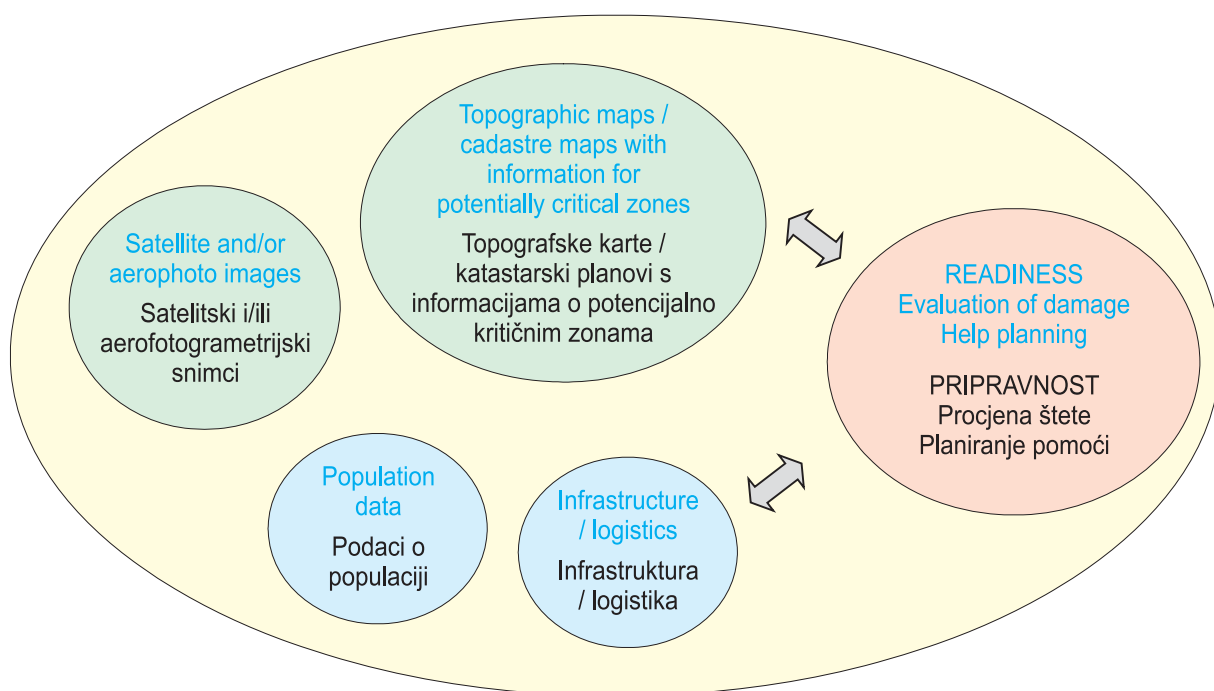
Topographic maps / cadastre maps with information for potentially critical zones

Topografske karte / katastarski planovi s informacijama o potencijalno kritičnim zonama

Satellite and/or aerophoto images

Satelitski i/ili aerofotogrametrijski snimci

READINESS
Evaluation of damage
Help planning

PRIPRAVNOST
Procjena štete
Planiranje pomoći

Population data

Podaci o populaciji

Infrastructure / logistics

Infrastruktura / logistika